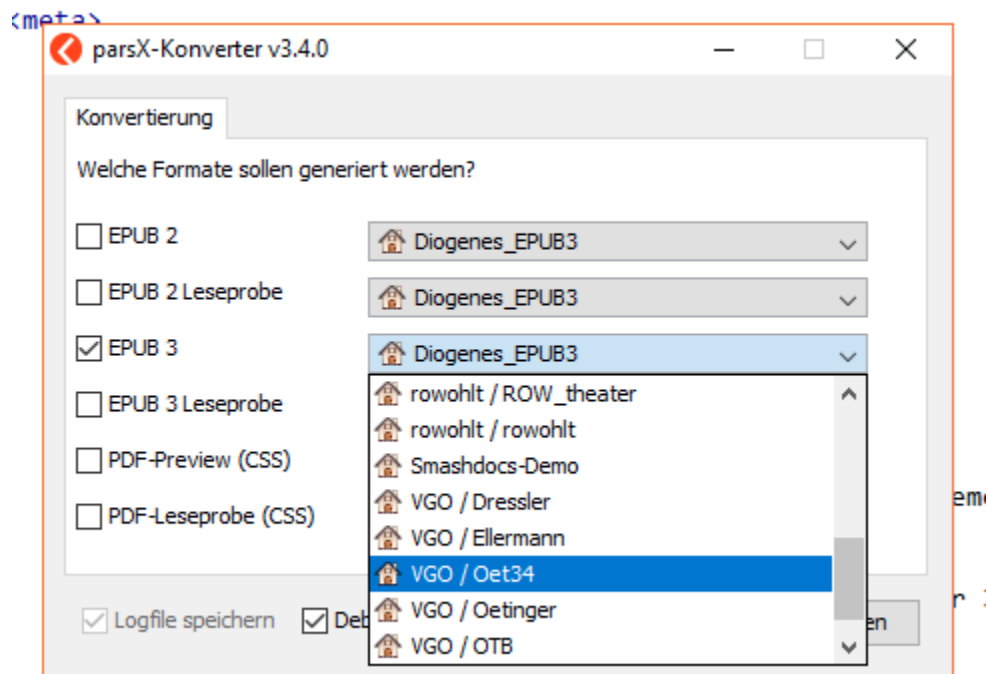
<meta>

parsX-Konverter v3.4.0

Konvertierung

Welche Formate sollen generiert werden?

EPUB 2
Diogenes_EPUB3

EPUB 2 Leseprobe
Diogenes_EPUB3

EPUB 3
Diogenes_EPUB3

EPUB 3 Leseprobe

PDF-Preview (CSS)

PDF-Leseprobe (CSS)

rowohlt / ROW_theater
rowohlt / rowohlt
Smashdocs-Demo
VGO / Dressler
VGO / Ellermann
VGO / Oet34
VGO / Oetinger
VGO / OTB

Logfile speichern
Deb
en

eme
r